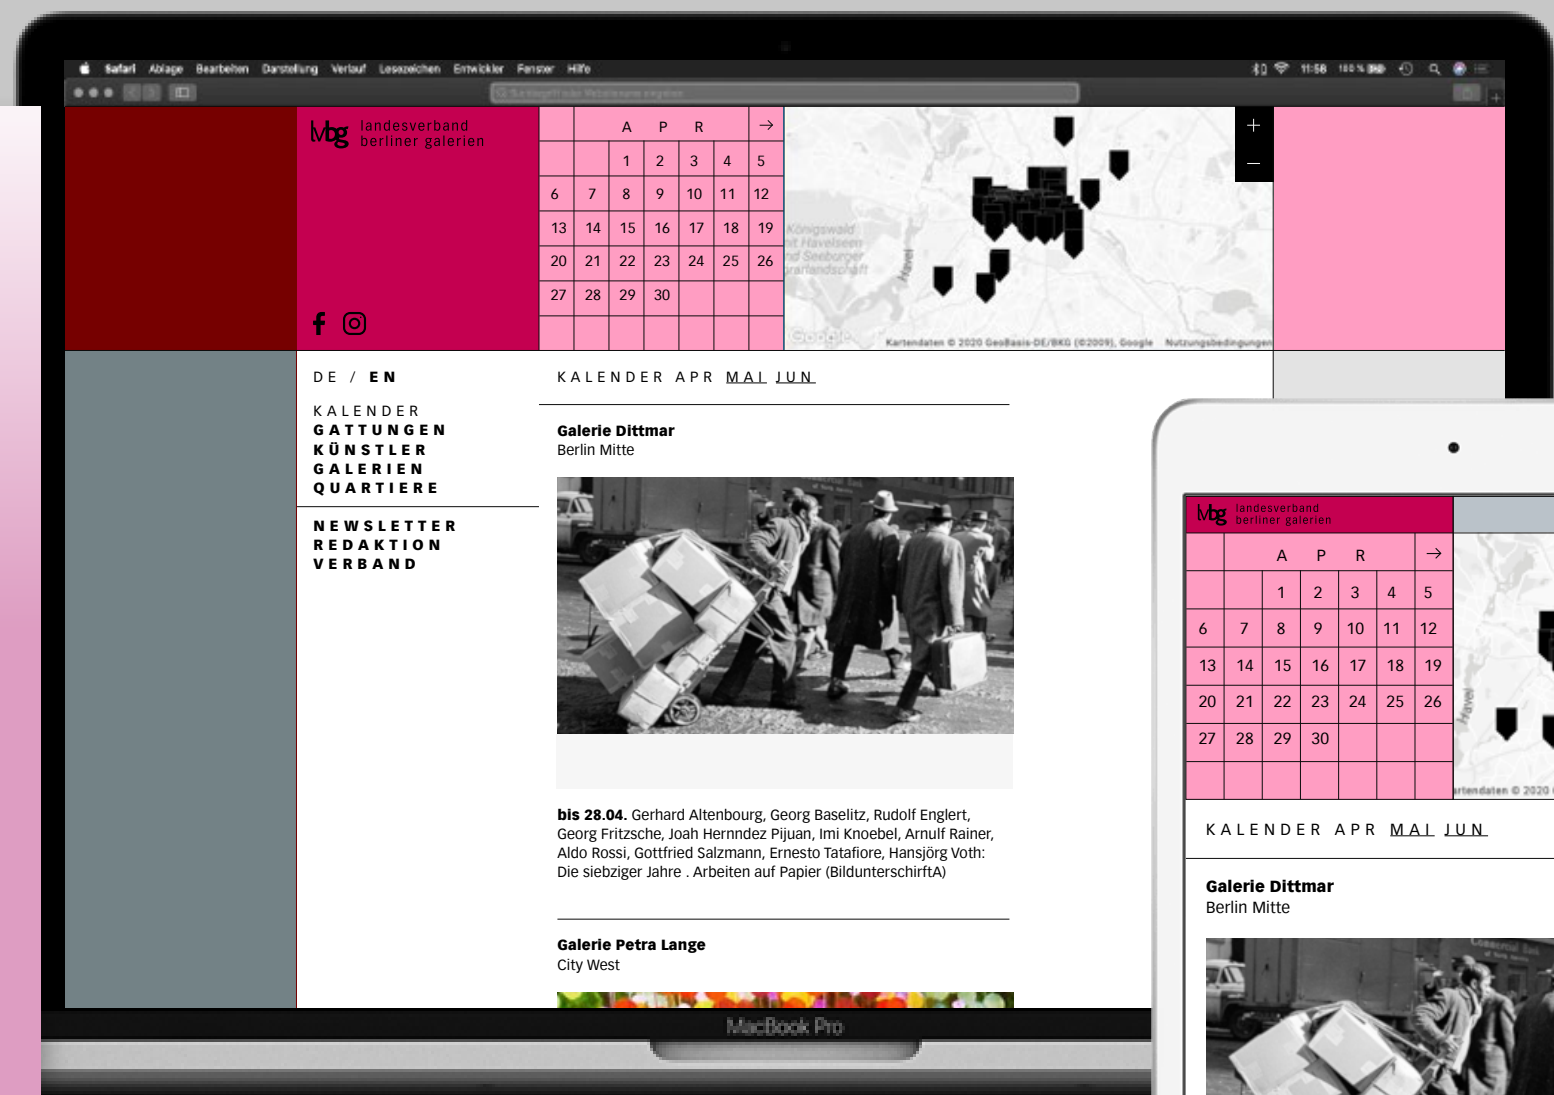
Safari Ablage Bearbeiten Darstellung Verlauf Lesezeichen Entwickler Fenster Hilfe

11:56 100 %

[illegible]

Mbg landesverband berliner galerien

| | A P R | → |
|---|---|---|

| | | 1 | 2 | 3 | 4 | 5 |
|---|---|---|---|---|---|---|
| 6 | 7 | 8 | 9 | 10 | 11 | 12 |
| 13 | 14 | 15 | 16 | 17 | 18 | 19 |
| 20 | 21 | 22 | 23 | 24 | 25 | 26 |
| 27 | 28 | 29 | 30 | | | |

+
–

Königswald mit Havelseen und Seeburger Agrarlandschaft

Havel

Google

Kartendaten © 2020 GeoBasis-DE/BKG (©2009), Google Nutzungsbedingungen

DE / EN

KALENDER
GATTUNGEN
KÜNSTLER
GALERIEN
QUARTIERE

NEWSLETTER
REDAKTION
VERBAND

KALENDER APR MAI JUN

Galerie Dittmar
Berlin Mitte

bis 28.04. Gerhard Altenbourg, Georg Baselitz, Rudolf Englert, Georg Fritzsche, Joah Hernndez Pijuan, Imi Knoebel, Arnulf Rainer, Aldo Rossi, Gottfried Salzmann, Ernesto Tatafiore, Hansjörg Voth: Die siebziger Jahre . Arbeiten auf Papier (BildunterschriftA)

Galerie Petra Lange
City West

MacBook Pro

Mbg landesverband berliner galerien

| | A P R | → |
|---|---|---|

| | | 1 | 2 | 3 | 4 | 5 |
|---|---|---|---|---|---|---|
| 6 | 7 | 8 | 9 | 10 | 11 | 12 |
| 13 | 14 | 15 | 16 | 17 | 18 | 19 |
| 20 | 21 | 22 | 23 | 24 | 25 | 26 |
| 27 | 28 | 29 | 30 | | | |

Havel

rtendaten © 2020

KALENDER APR MAI JUN

Galerie Dittmar
Berlin Mitte